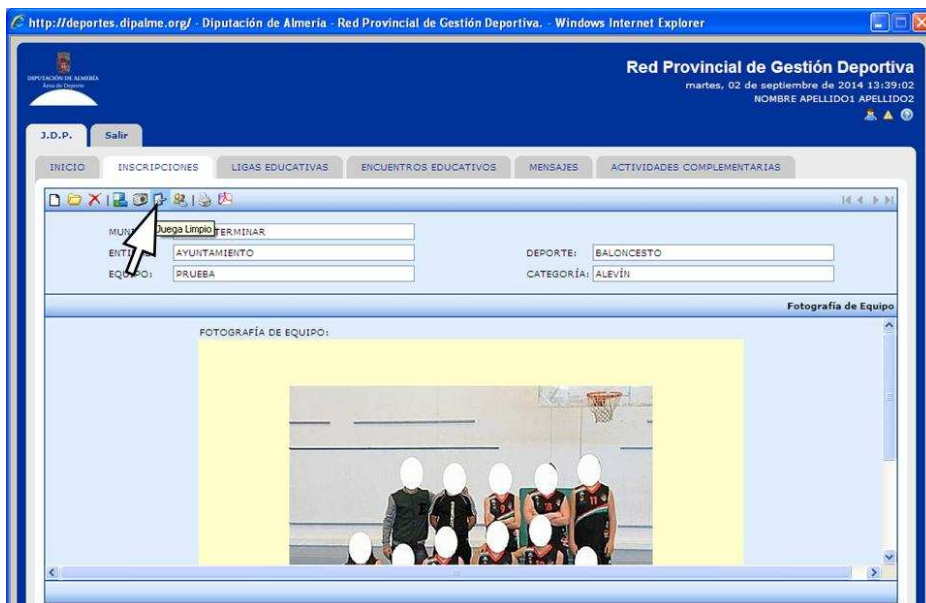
http://deportes.dipalme.org/ - Diputación de Almería - Red Provincial de Gestión Deportiva. - Windows Internet Explorer

DIPUTACIÓN DE ALMERÍA
Área de Deportes

Red Provincial de Gestión Deportiva
martes, 02 de septiembre de 2014 13:39:02
NOMBRE APELLIDO1 APELLIDO2

J.D.P.
Salir

INICIO
INSCRIPCIONES
LIGAS EDUCATIVAS
ENCUENTROS EDUCATIVOS
MENSAJES
ACTIVIDADES COMPLEMENTARIAS

Juega Limpio

MUN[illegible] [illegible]TERMINAR
ENTI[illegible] AYUNTAMIENTO
DEPORTE: BALONCESTO
EQUIPO: PRUEBA
CATEGORÍA: ALEVÍN

Fotografía de Equipo

FOTOGRAFÍA DE EQUIPO: